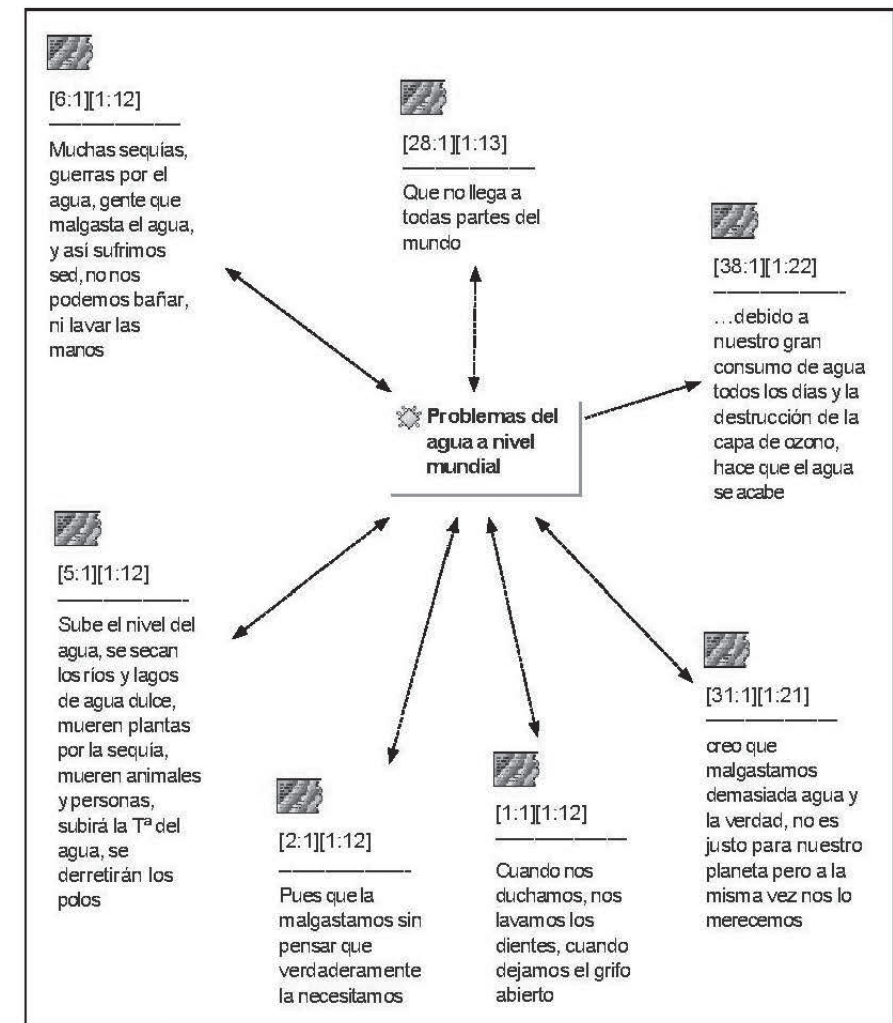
[6:1][1:12]

Muchas sequías, guerras por el agua, gente que malgasta el agua, y así sufrimos sed, no nos podemos bañar, ni lavar las manos

[28:1][1:13]

Que no llega a todas partes del mundo

[38:1][1:22]

...debido a nuestro gran consumo de agua todos los días y la destrucción de la capa de ozono, hace que el agua se acabe

Problemas del agua a nivel mundial

[5:1][1:12]

Sube el nivel del agua, se secan los ríos y lagos de agua dulce, mueren plantas por la sequía, mueren animales y personas, subirá la Tª del agua, se derretirán los polos

[2:1][1:12]

Pues que la malgastamos sin pensar que verdaderamente la necesitamos

[1:1][1:12]

Cuando nos duchamos, nos lavamos los dientes, cuando dejamos el grifo abierto

[31:1][1:21]

creo que malgastamos demasiada agua y la verdad, no es justo para nuestro planeta pero a la misma vez nos lo merecemos